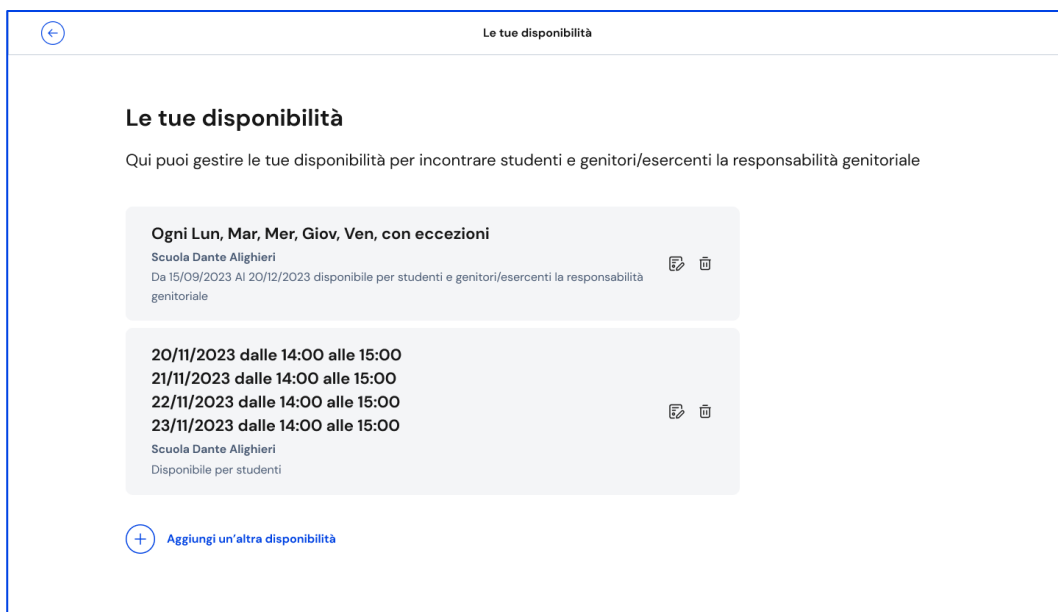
Le tue disponibilità

Le tue disponibilità

Qui puoi gestire le tue disponibilità per incontrare studenti e genitori/esercenti la responsabilità genitoriale

Ogni Lun, Mar, Mer, Giov, Ven, con eccezioni
Scuola Dante Alighieri
Da 15/09/2023 Al 20/12/2023 disponibile per studenti e genitori/esercenti la responsabilità genitoriale

20/11/2023 dalle 14:00 alle 15:00
21/11/2023 dalle 14:00 alle 15:00
22/11/2023 dalle 14:00 alle 15:00
23/11/2023 dalle 14:00 alle 15:00
Scuola Dante Alighieri
Disponibile per studenti

Aggiungi un'altra disponibilità